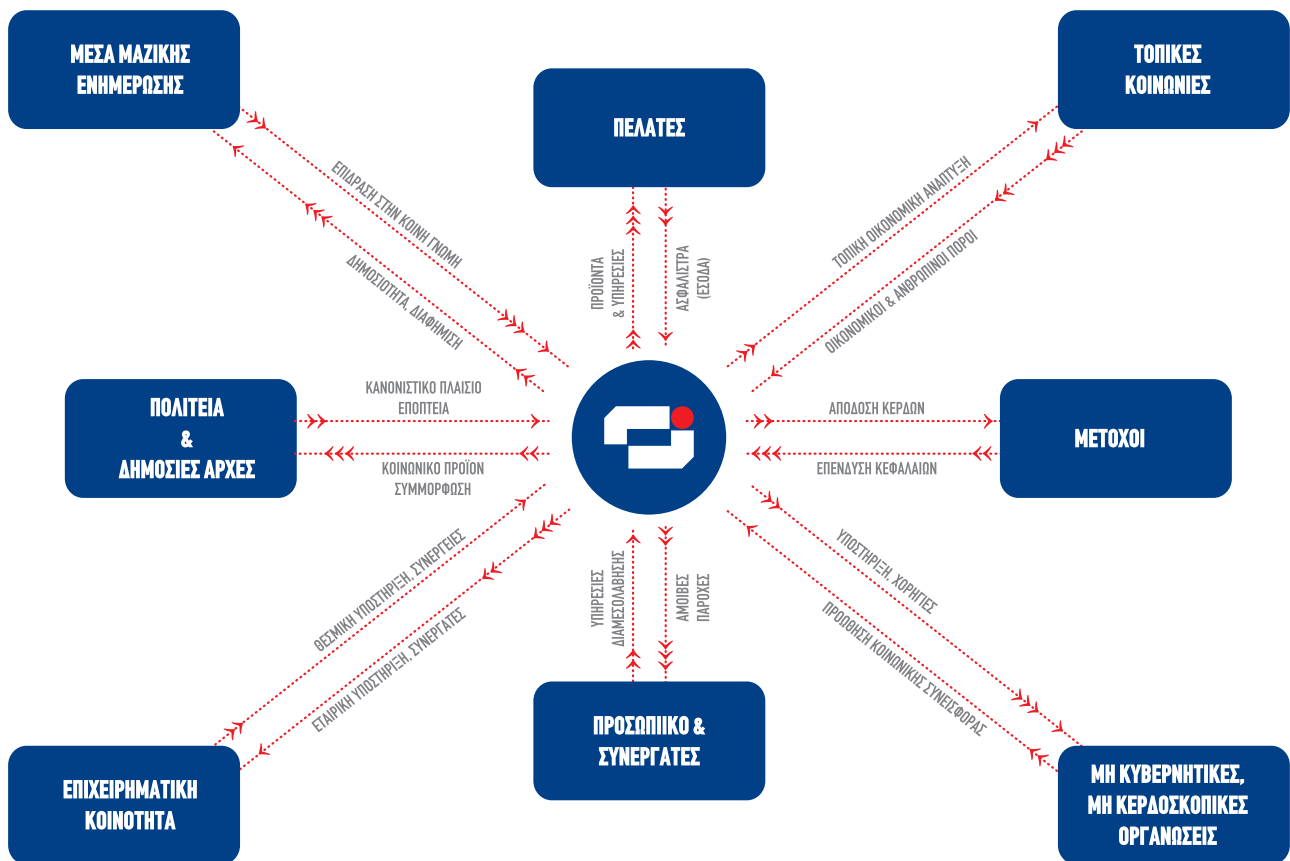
ΜΕΣΑ ΜΑΖΙΚΗΣ ΕΝΗΜΕΡΩΣΗΣ

ΠΕΛΑΤΕΣ

ΤΟΠΙΚΕΣ ΚΟΙΝΩΝΙΕΣ

ΕΠΙΔΡΑΣΗ ΣΤΗΝ ΚΟΙΝΗ ΓΝΩΜΗ

ΔΗΜΟΣΙΟΤΗΤΑ, ΔΙΑΦΗΜΙΣΗ

ΠΡΟΪΟΝΤΑ & ΥΠΗΡΕΣΙΕΣ

ΑΣΦΑΛΙΣΤΡΑ (ΕΣΟΔΑ)

ΤΟΠΙΚΗ ΟΙΚΟΝΟΜΙΚΗ ΑΝΑΠΤΥΞΗ

ΟΙΚΟΝΟΜΙΚΟΙ & ΑΝΘΡΩΠΙΝΟΙ ΠΟΡΟΙ

ΠΟΛΙΤΕΙΑ & ΔΗΜΟΣΙΕΣ ΑΡΧΕΣ

ΚΑΝΟΝΙΣΤΙΚΟ ΠΛΑΙΣΙΟ ΕΠΟΠΤΕΙΑ

ΚΟΙΝΩΝΙΚΟ ΠΡΟΪΟΝ ΣΥΜΜΟΡΦΩΣΗ

ΑΠΟΔΟΣΗ ΚΕΡΔΩΝ

ΕΠΕΝΔΥΣΗ ΚΕΦΑΛΑΙΩΝ

ΜΕΤΟΧΟΙ

ΘΕΣΜΙΚΗ ΥΠΟΣΤΗΡΙΞΗ, ΣΥΝΕΡΓΕΙΕΣ

ΕΤΑΙΡΙΚΗ ΥΠΟΣΤΗΡΙΞΗ, ΣΥΝΕΡΓΑΤΕΣ

ΥΠΗΡΕΣΙΕΣ ΔΙΑΜΕΣΟΛΑΒΗΣΗΣ

ΑΜΟΙΒΕΣ ΠΑΡΟΧΕΣ

ΥΠΟΣΤΗΡΙΞΗ, ΧΟΡΗΓΙΕΣ

ΠΡΟΩΘΗΣΗ ΚΟΙΝΩΝΙΚΗΣ ΣΥΝΕΙΣΦΟΡΑΣ

ΕΠΙΧΕΙΡΗΜΑΤΙΚΗ ΚΟΙΝΟΤΗΤΑ

ΠΡΟΣΩΠΙΚΟ & ΣΥΝΕΡΓΑΤΕΣ

ΜΗ ΚΥΒΕΡΝΗΤΙΚΕΣ, ΜΗ ΚΕΡΔΟΣΚΟΠΙΚΕΣ ΟΡΓΑΝΩΣΕΙΣ